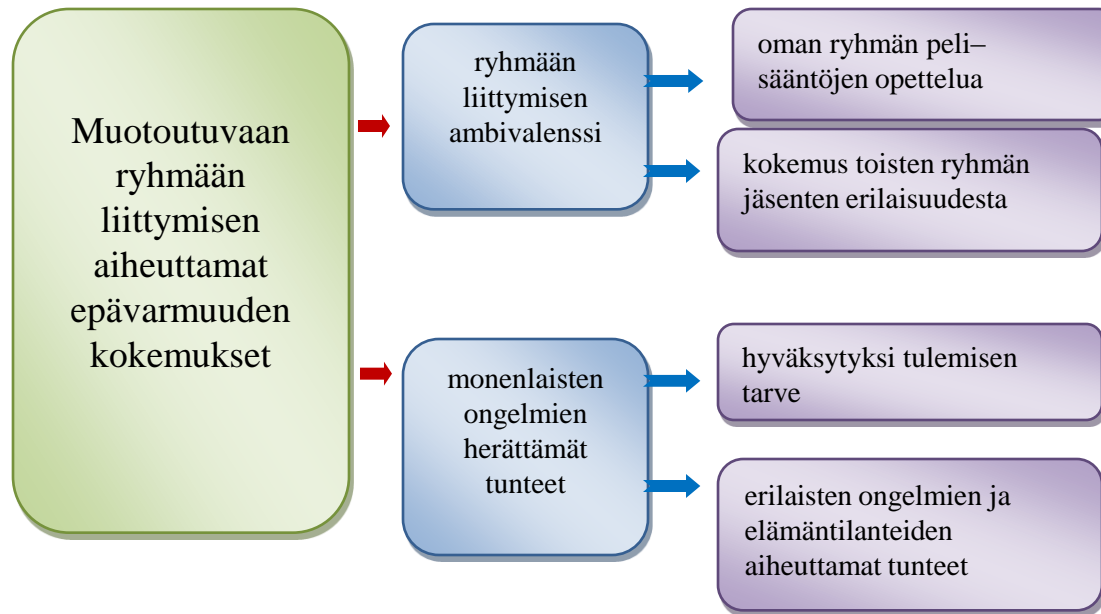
Muotoutuvaan ryhmään liittymisen aiheuttamat epävarmuuden kokemukset

ryhmään liittymisen ambivalenssi

oman ryhmän peli–sääntöjen opettelua

kokemus toisten ryhmän jäsenten erilaisuudesta

monenlaisten ongelmien herättämät tunteet

hyväksytyksi tulemisen tarve

erilaisten ongelmien ja elämäntilanteiden aiheuttamat tunteet